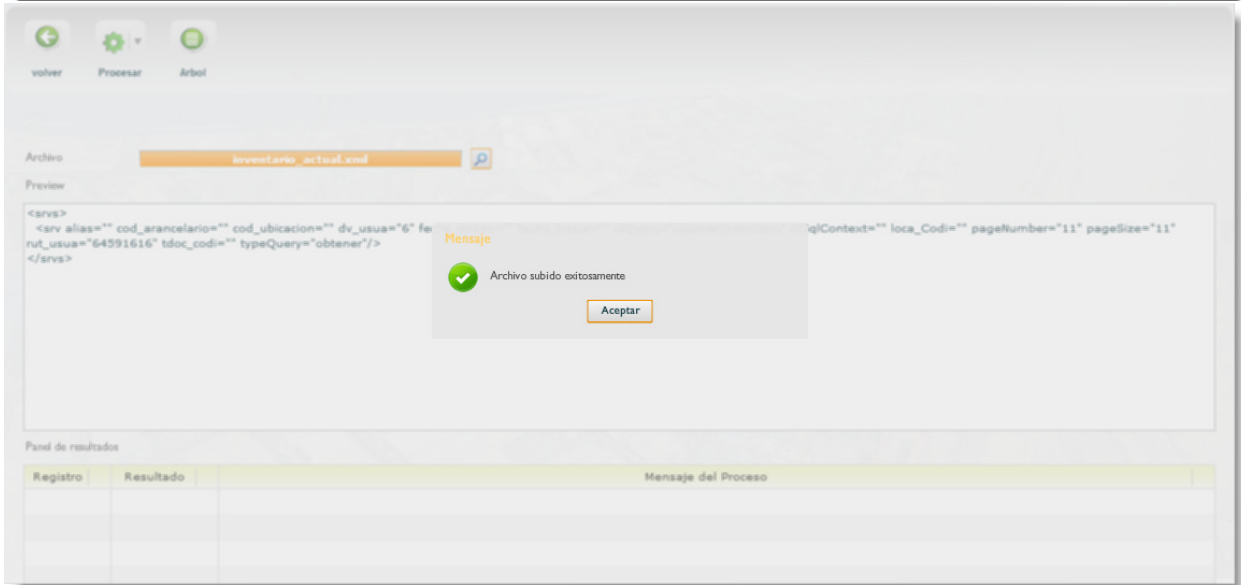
volver Procesar Arbol

Archivo inventario_actual.xml

Preview

<srvs>
<srv alias="" cod_arancelario="" cod_ubicacion="" dv_usua="6" fe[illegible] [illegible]qlContext="" loca_Codi="" pageNumber="11" pageSize="11" rut_usua="64591616" tdoc_codi="" typeQuery="obtener"/>
</srvs>

Mensaje

Archivo subido exitosamente

Aceptar

Panel de resultados

| Registro | Resultado | Mensaje del Proceso |
|---|---|---|
| | | |
| | | |
| | | |
| | | |